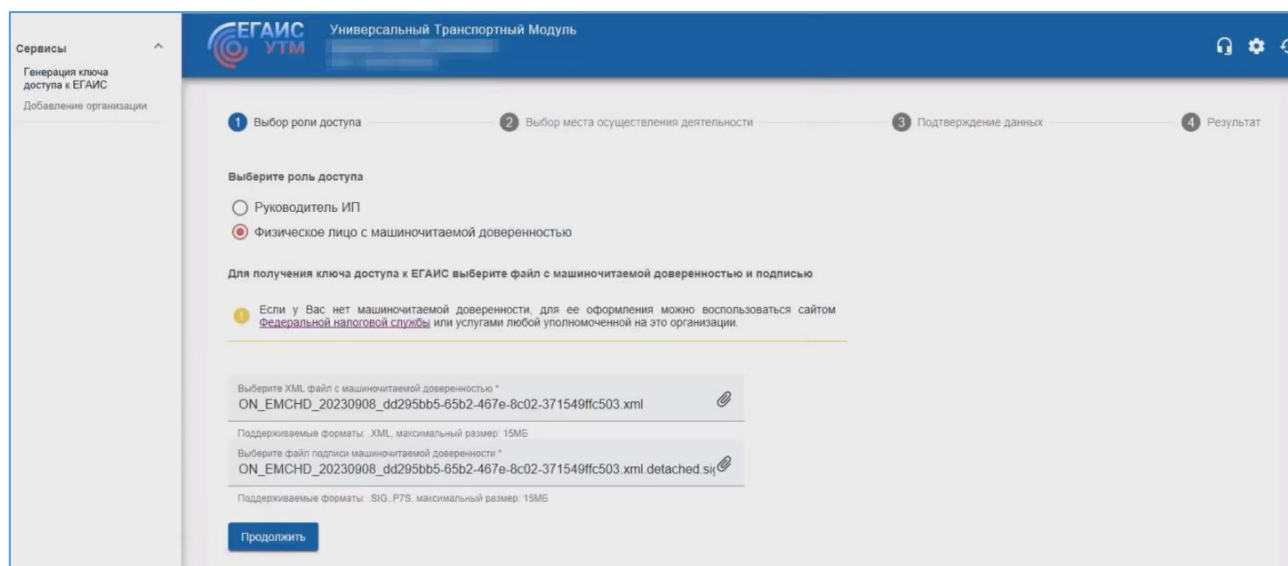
Сервисы
Генерация ключа доступа к ЕГАИС
Добавление организации

ЕГАИС
УТМ
Универсальный Транспортный Модуль
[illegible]
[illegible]

1 Выбор роли доступа
2 Выбор места осуществления деятельности
3 Подтверждение данных
4 Результат

Выберите роль доступа

Руководитель ИП
Физическое лицо с машиночитаемой доверенностью

Для получения ключа доступа к ЕГАИС выберите файл с машиночитаемой доверенностью и подписью

Если у Вас нет машиночитаемой доверенности, для ее оформления можно воспользоваться сайтом Федеральной налоговой службы или услугами любой уполномоченной на это организации.

Выберите XML файл с машиночитаемой доверенностью *
ON_EMCHD_20230908_dd295bb5-65b2-467e-8c02-371549ffc503.xml
Поддерживаемые форматы: .XML, максимальный размер: 15МБ
Выберите файл подписи машиночитаемой доверенности *
ON_EMCHD_20230908_dd295bb5-65b2-467e-8c02-371549ffc503.xml.detached.si
Поддерживаемые форматы: .SIG, P7S, максимальный размер: 15МБ

Продолжить